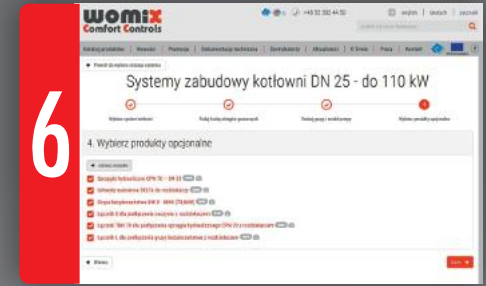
6

womix
Comfort Controls

+48 32 202 44 50

english | deutsch | polski

Katalog produktów | Nowości | Promocje | Dokumentacja techniczna | Do pobrania | Aktualności | O firmie | Praca | Kontakt

Powrót do wyboru rodzaju systemu

Systemy zabudowy kotłowni DN 25 - do 110 kW

Wybierz system kotłowni

Podaj liczbę obiegów grzewczych

Podaj grupy i rozdzielacze

Wybierz produkty opcjonalne

4. Wybierz produkty opcjonalne

Zaznacz wszystko

Sprzęgło hydrauliczne SPN 3Z - DN 25

Uchwyty montażowe DELTA do rozdzielaczy

Grupa bezpieczeństwa kotła B - MAX [70 kW]

Łącznik B dla podłączenia sprzęgła z rozdzielaczem

Łącznik TMH 70 dla podłączenia sprzęgła hydraulicznego SPN 3Z z rozdzielaczem

Łącznik L dla podłączenia grupy bezpieczeństwa z rozdzielaczem

Wstecz

Dalej